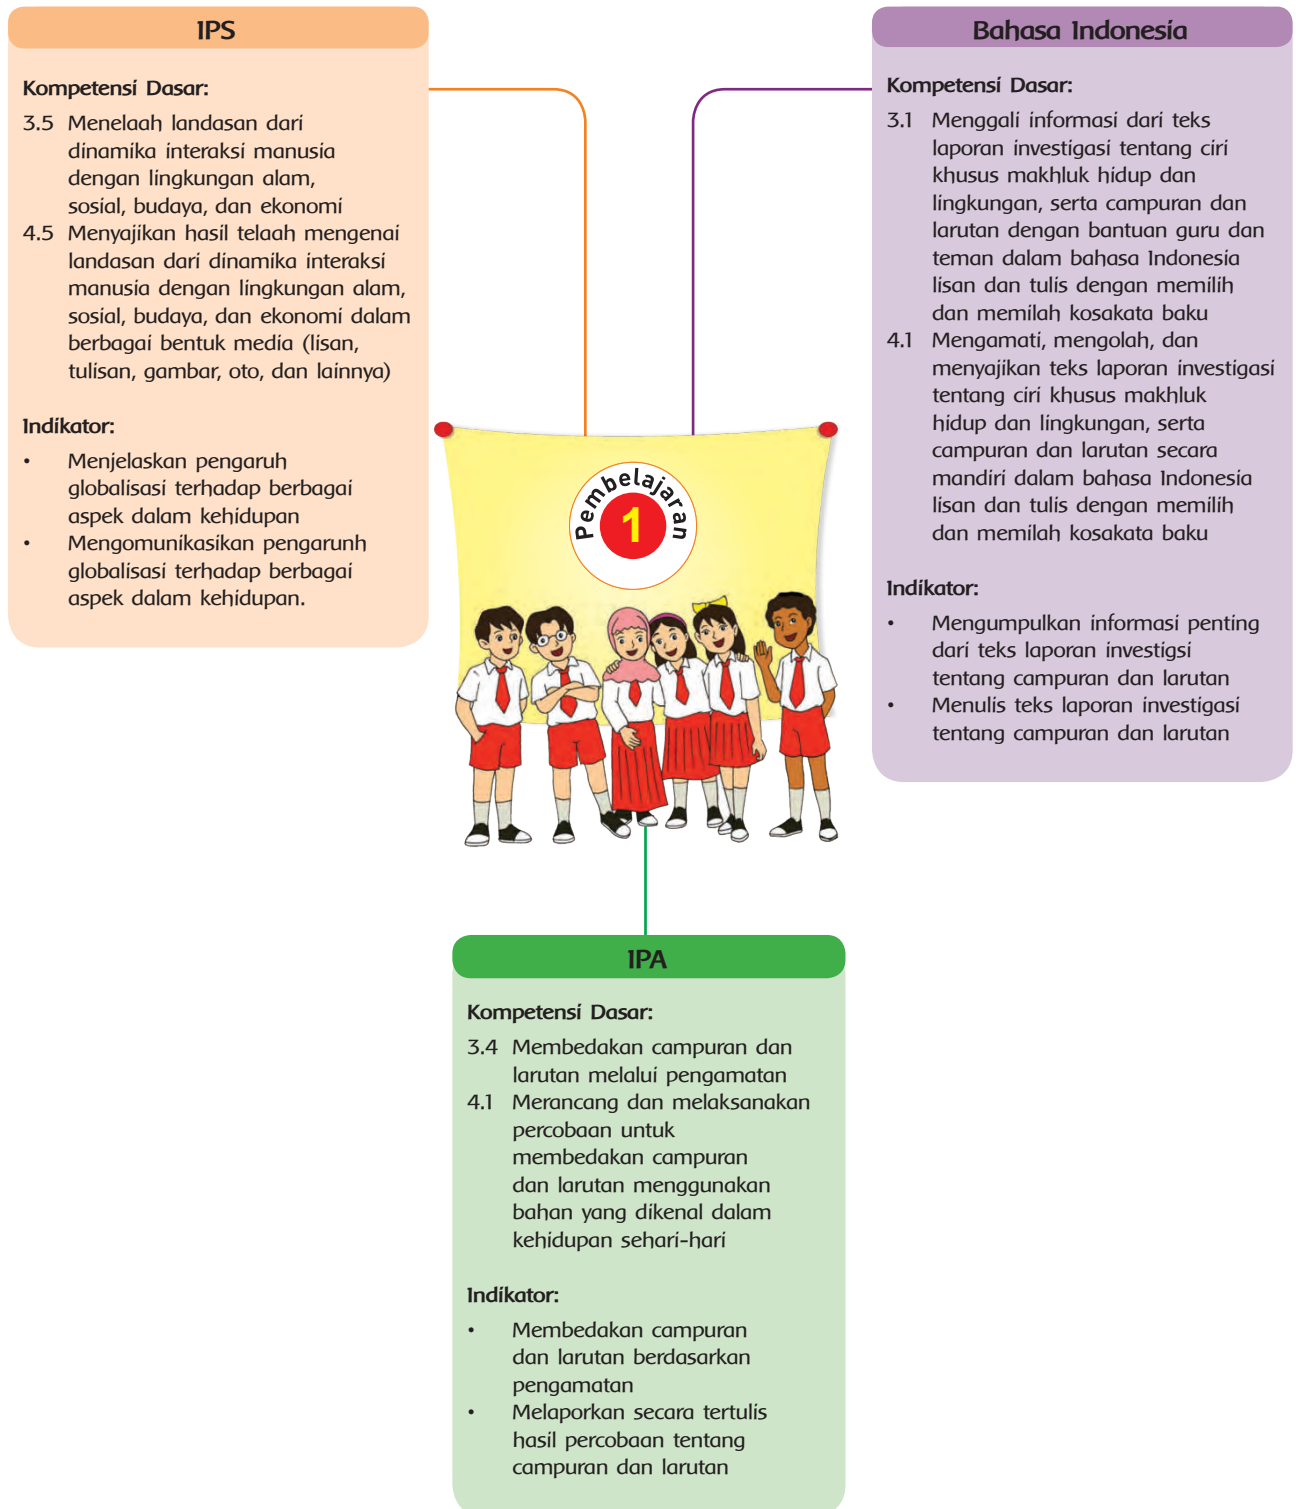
IPS

Kompetensi Dasar:

3.5 Menelaah landasan dari dinamika interaksi manusia dengan lingkungan alam, sosial, budaya, dan ekonomi

4.5 Menyajikan hasil telaah mengenai landasan dari dinamika interaksi manusia dengan lingkungan alam, sosial, budaya, dan ekonomi dalam berbagai bentuk media (lisan, tulisan, gambar, oto, dan lainnya)

Indikator:

• Menjelaskan pengaruh globalisasi terhadap berbagai aspek dalam kehidupan

• Mengomunikasikan pengarunh globalisasi terhadap berbagai aspek dalam kehidupan.

Bahasa Indonesia

Kompetensi Dasar:

3.1 Menggali informasi dari teks laporan investigasi tentang ciri khusus makhluk hidup dan lingkungan, serta campuran dan larutan dengan bantuan guru dan teman dalam bahasa Indonesia lisan dan tulis dengan memilih dan memilah kosakata baku

4.1 Mengamati, mengolah, dan menyajikan teks laporan investigasi tentang ciri khusus makhluk hidup dan lingkungan, serta campuran dan larutan secara mandiri dalam bahasa Indonesia lisan dan tulis dengan memilih dan memilah kosakata baku

Indikator:

• Mengumpulkan informasi penting dari teks laporan investigsi tentang campuran dan larutan

• Menulis teks laporan investigasi tentang campuran dan larutan

Pembelajaran 1

IPA

Kompetensi Dasar:

3.4 Membedakan campuran dan larutan melalui pengamatan

4.1 Merancang dan melaksanakan percobaan untuk membedakan campuran dan larutan menggunakan bahan yang dikenal dalam kehidupan sehari-hari

Indikator:

• Membedakan campuran dan larutan berdasarkan pengamatan

• Melaporkan secara tertulis hasil percobaan tentang campuran dan larutan